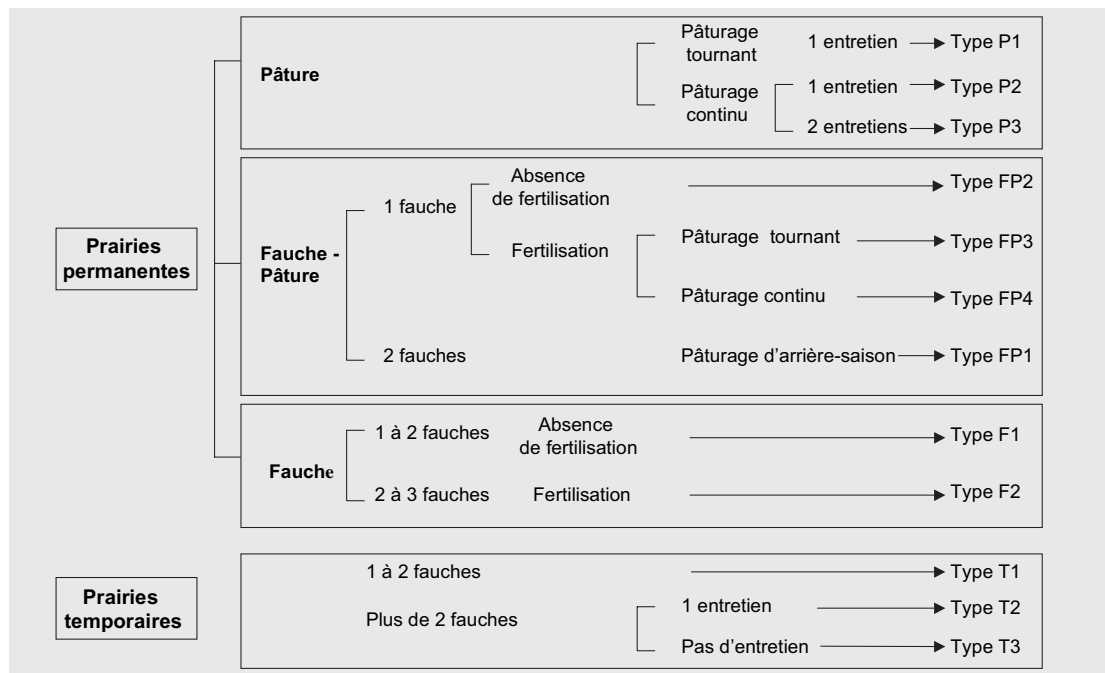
Prairies permanentes

Pâture
Pâturage tournant
1 entretien → Type P1
Pâturage continu
1 entretien → Type P2
2 entretiens → Type P3

Fauche - Pâture
1 fauche
Absence de fertilisation → Type FP2
Fertilisation
Pâturage tournant → Type FP3
Pâturage continu → Type FP4
2 fauches
Pâturage d'arrière-saison → Type FP1

Fauche
1 à 2 fauches
Absence de fertilisation → Type F1
2 à 3 fauches
Fertilisation → Type F2

Prairies temporaires
1 à 2 fauches → Type T1
Plus de 2 fauches
1 entretien → Type T2
Pas d'entretien → Type T3